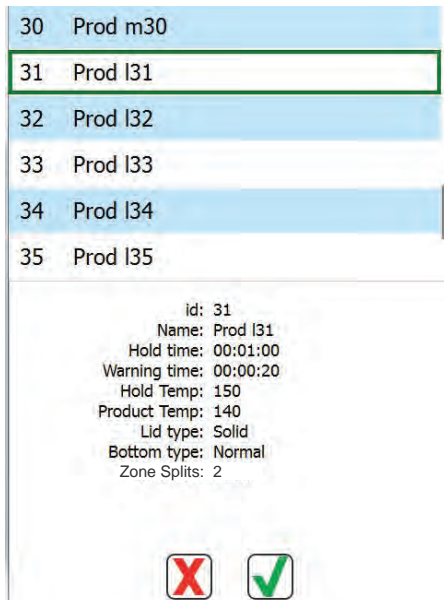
| | |
|---|---|
| 30 | Prod m30 |
| 31 | Prod l31 |
| 32 | Prod l32 |
| 33 | Prod l33 |
| 34 | Prod l34 |
| 35 | Prod l35 |

id: 31
Name: Prod l31
Hold time: 00:01:00
Warning time: 00:00:20
Hold Temp: 150
Product Temp: 140
Lid type: Solid
Bottom type: Normal
Zone Splits: 2